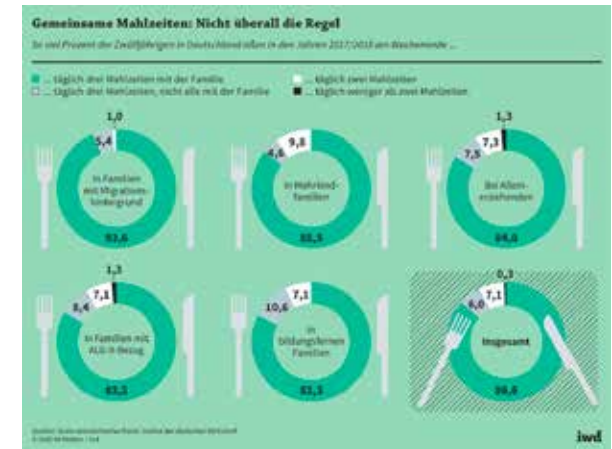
Gemeinsame Mahlzeiten: Nicht überall die Regel

So viel Prozent der Zwölfjährigen in Deutschland aßen in den Jahren 2017/2018 am Wochenende ...

... täglich drei Mahlzeiten mit der Familie
... täglich drei Mahlzeiten, nicht alle mit der Familie
... täglich zwei Mahlzeiten
... täglich weniger als zwei Mahlzeiten

1,0
5,4
in Familien mit Migrationshintergrund
93,6

4,6
9,8
in Mehrkind-Familien
85,5

1,3
7,5
7,3
Bei Alleinerziehenden
84,0

1,3
8,6
7,1
in Familien mit ALG-II-Bezug
83,1

10,6
7,1
in bildungsfernen Familien
82,3

0,3
6,0
7,1
Insgesamt
86,6

Quellen: Sozio-oekonomisches Panel, Institut der deutschen Wirtschaft
© 2020 IW Medien / iwd

iwd